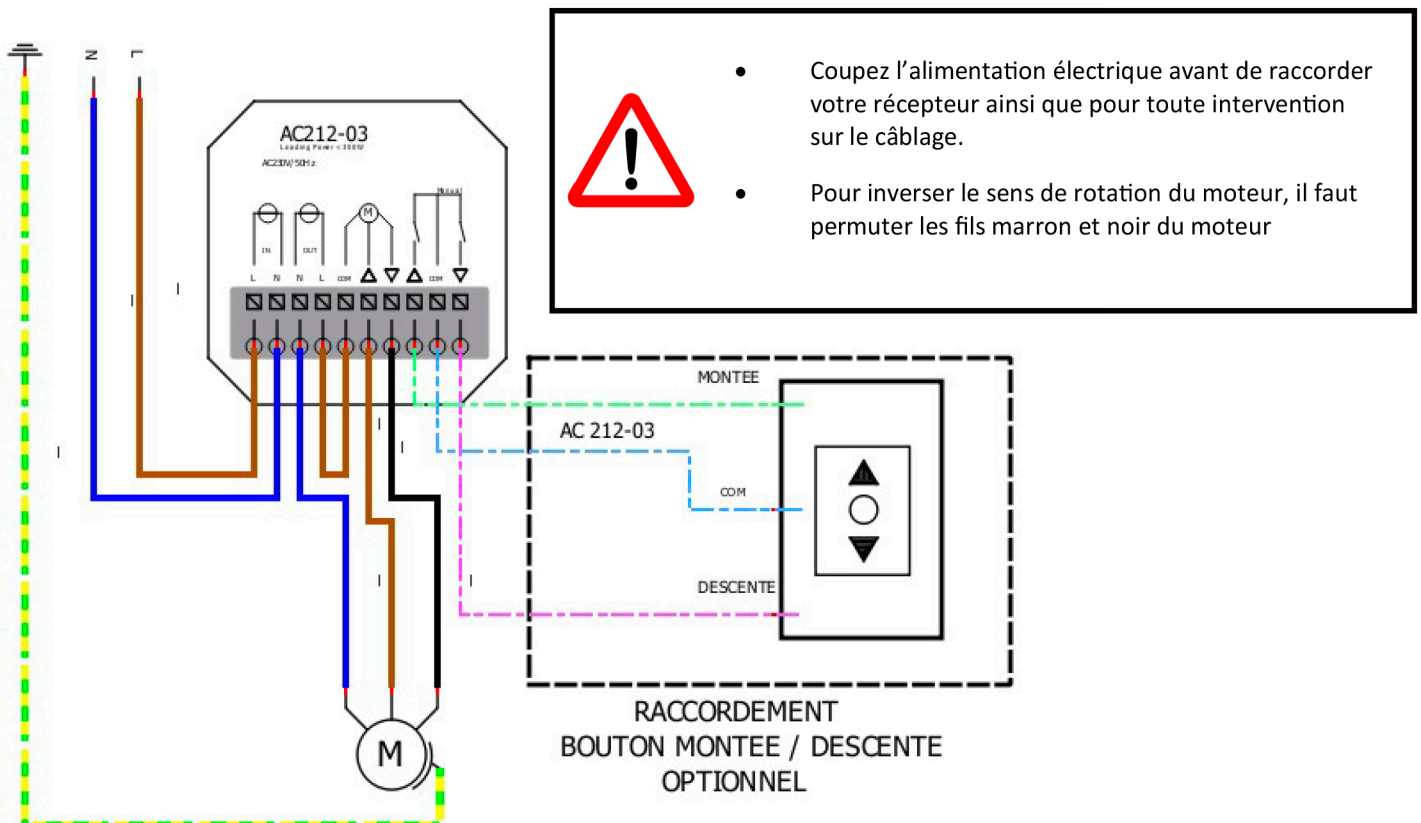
N L

AC212-03
Loading Power <300W
AC230V/50Hz

IN OUT M Manual

L N N L COM COM

• Coupez l'alimentation électrique avant de raccorder votre récepteur ainsi que pour toute intervention sur le câblage.

• Pour inverser le sens de rotation du moteur, il faut permuter les fils marron et noir du moteur

MONTEE

AC 212-03

COM

DESCENTE

M

RACCORDEMENT
BOUTON MONTEE / DESCENTE
OPTIONNEL